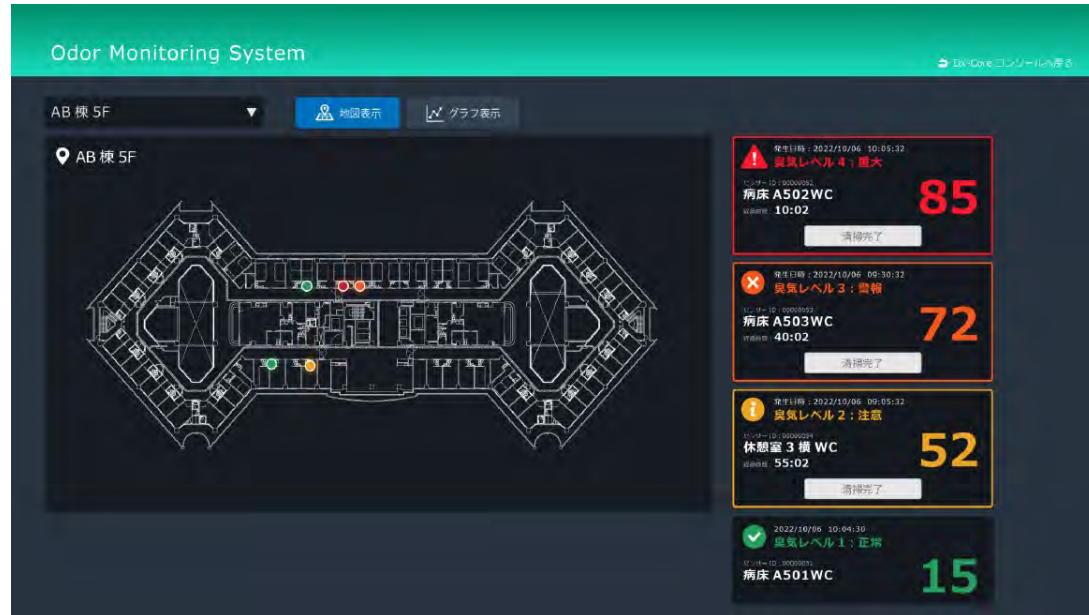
Odor Monitoring System

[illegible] コンソールへ戻る

AB 棟 5F ▼

地図表示

グラフ表示

AB 棟 5F

発生日時：2022/10/06 10:05:32
臭気レベル 4：重大
センサーID：00000052
病床 A502WC
経過時間 10:02
85
清掃完了

発生日時：2022/10/06 09:30:32
臭気レベル 3：警報
センサーID：00000053
病床 A503WC
経過時間 40:02
72
清掃完了

発生日時：2022/10/06 09:05:32
臭気レベル 2：注意
センサーID：00000054
休憩室 3 横 WC
経過時間 55:02
52
清掃完了

2022/10/06 10:04:30
臭気レベル 1：正常
センサーID：00000051
病床 A501WC
15